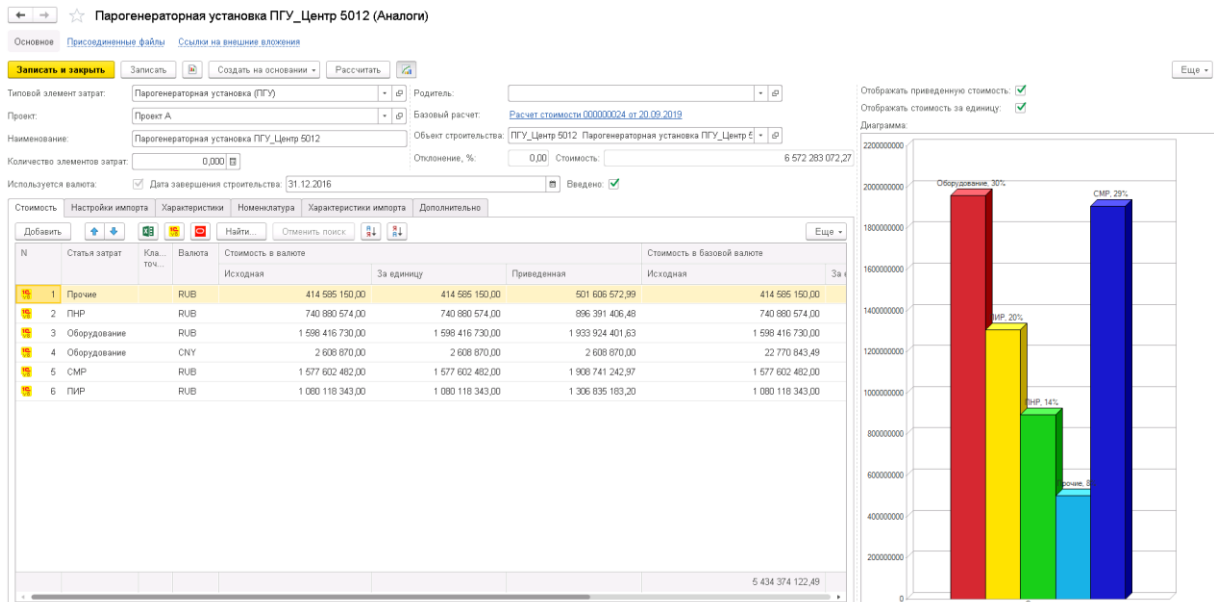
Парогенераторная установка ПГУ_Центр 5012 (Аналоги)

Основное Присоединенные файлы Ссылки на внешние вложения

Записать и закрыть Записать Создать на основании Рассчитать

Еще

Типовой элемент затрат: Парогенераторная установка (ПГУ)
Родитель:
Проект: Проект А
Базовый расчет: Расчет стоимости 000000024 от 20.09.2019
Наименование: Парогенераторная установка ПГУ_Центр 5012
Объект строительства: ПГУ_Центр 5012 Парогенераторная установка ПГУ_Центр 5
Количество элементов затрат: 0,000
Отклонение, %: 0,00 Стоимость: 6 572 283 072,27
Используется валюта: Дата завершения строительства: 31.12.2016 Введено:

Отображать приведенную стоимость:
Отображать стоимость за единицу:
Диаграмма:

Стоимость Настройки импорта Характеристики Номенклатура Характеристики импорта Дополнительно

Добавить Найти... Отменить поиск Еще

| N | Статья затрат | Кла... точ... | Валюта | Стоимость в валюте Исходная | За единицу | Приведенная | Стоимость в базовой валюте Исходная | За е |
|---|---|---|---|---|---|---|---|---|
| 1 | Прочие | | RUB | 414 585 150,00 | 414 585 150,00 | 501 606 572,99 | 414 585 150,00 | |
| 2 | ПНР | | RUB | 740 880 574,00 | 740 880 574,00 | 896 391 406,48 | 740 880 574,00 | |
| 3 | Оборудование | | RUB | 1 598 416 730,00 | 1 598 416 730,00 | 1 933 924 401,63 | 1 598 416 730,00 | |
| 4 | Оборудование | | CNY | 2 608 870,00 | 2 608 870,00 | 2 608 870,00 | 22 770 843,49 | |
| 5 | СМР | | RUB | 1 577 602 482,00 | 1 577 602 482,00 | 1 908 741 242,97 | 1 577 602 482,00 | |
| 6 | ПИР | | RUB | 1 080 118 343,00 | 1 080 118 343,00 | 1 306 835 183,20 | 1 080 118 343,00 | |
| | | | | | | | 5 434 374 122,49 | |

2200000000
2000000000
1800000000
1600000000
1400000000
1200000000
1000000000
800000000
600000000
400000000
200000000
0
Оборудование, 30%
СМР, 29%
ПИР, 20%
ПНР, 14%
Прочие, 8